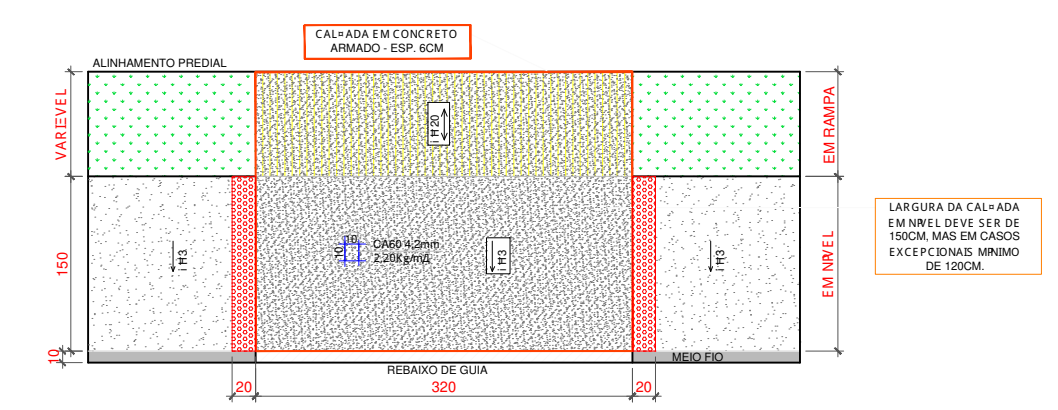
CAL¤ADA EM CONCRETO ARMADO - ESP. 6CM

ALINHAMENTO PREDIAL

VARI¤VEL

EM RAMPA

i=20

LARGURA DA CAL¤ADA EM N¤VEL DEVE SER DE 150CM, MAS EM CASOS EXCEPCIONAIS M¤NIMO DE 120CM.

150

i=3

10

10

CA60 4,2mm 2,20Kg/m2

i=3

i=3

EM N¤VEL

10

MEIO FIO

REBAIXO DE GUIA

20

320

20